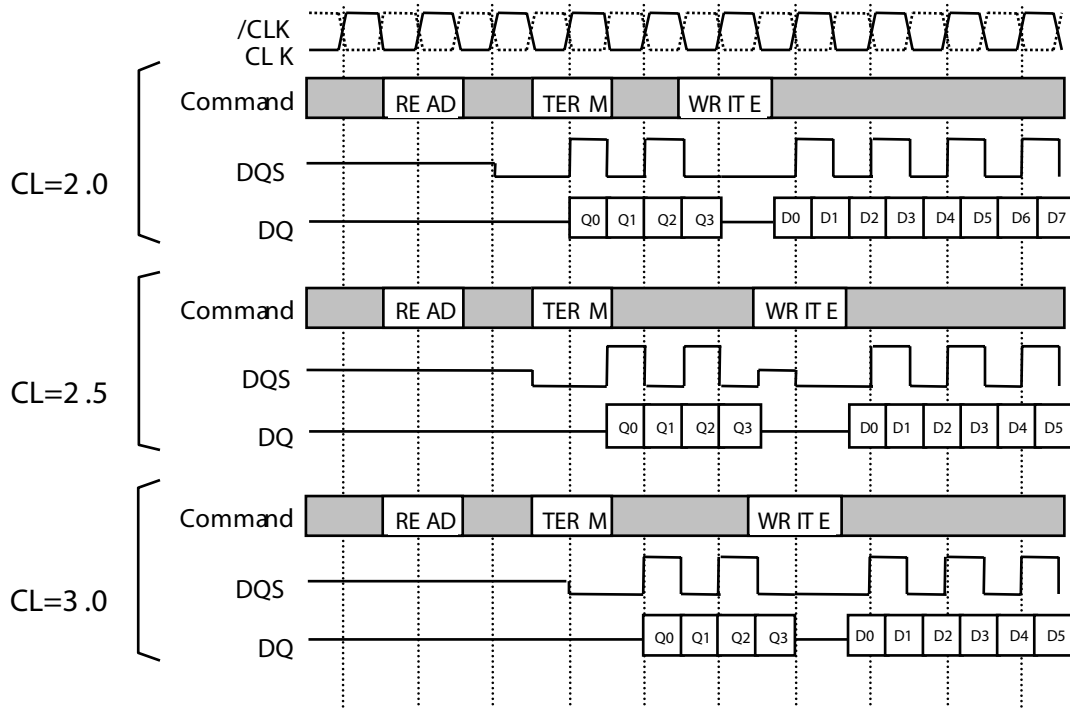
/CLK
CL K

CL=2 .0
Command
RE AD
TER M
WR IT E
DQS
DQ
Q0 Q1 Q2 Q3
D0 D1 D2 D3 D4 D5 D6 D7

CL=2 .5
Command
RE AD
TER M
WR IT E
DQS
DQ
Q0 Q1 Q2 Q3
D0 D1 D2 D3 D4 D5

CL=3 .0
Command
RE AD
TER M
WR IT E
DQS
DQ
Q0 Q1 Q2 Q3
D0 D1 D2 D3 D4 D5